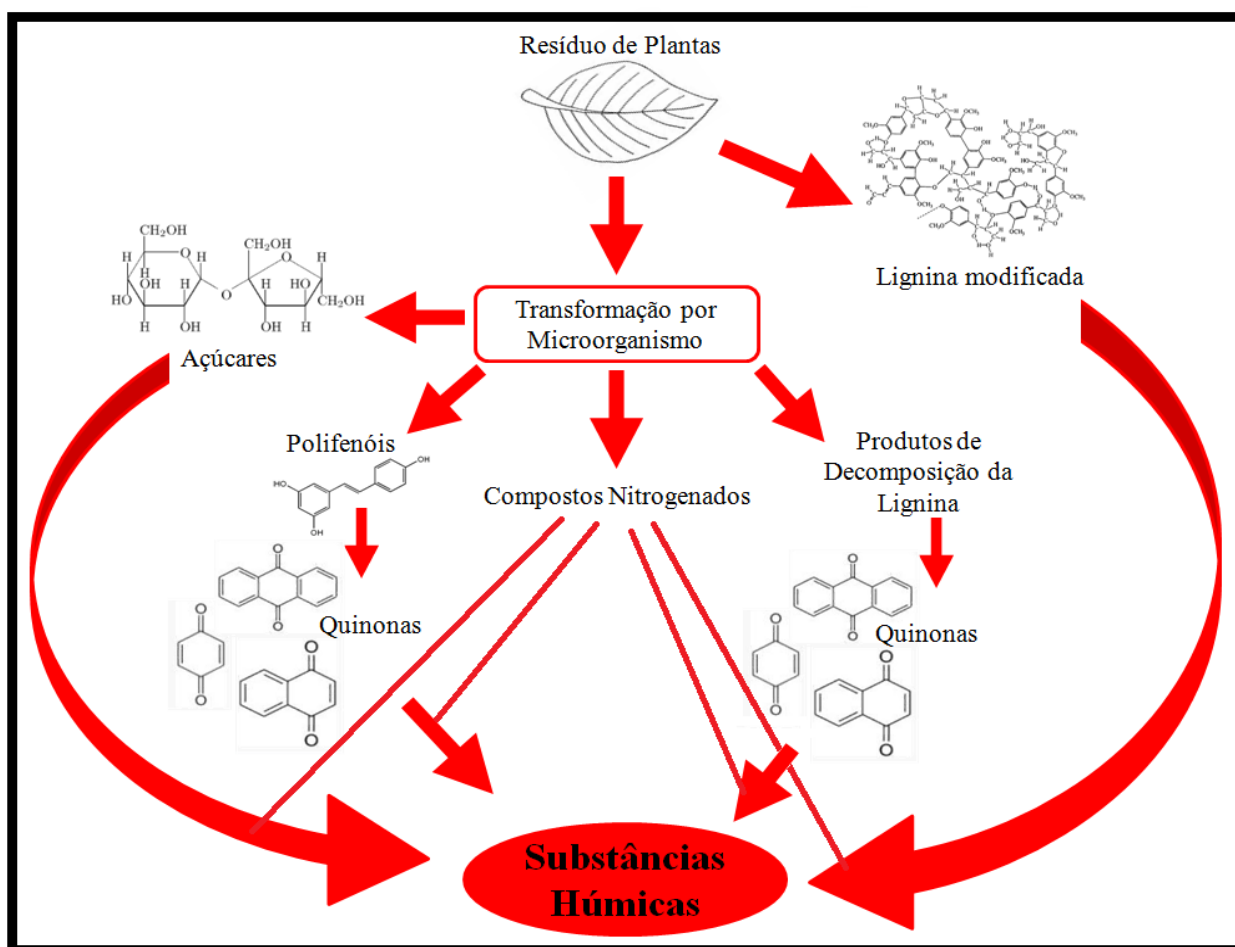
Resíduo de Plantas

Lignina modificada

$CH_2OH$ H H H HO OH H H OH O O $CH_2OH$ H HO H OH H $CH_2OH$

Açúcares

Transformação por Microorganismo

Polifenóis

HO OH OH

Compostos Nitrogenados

Produtos de Decomposição da Lignina

Quinonas

Quinonas

Substâncias Húmicas